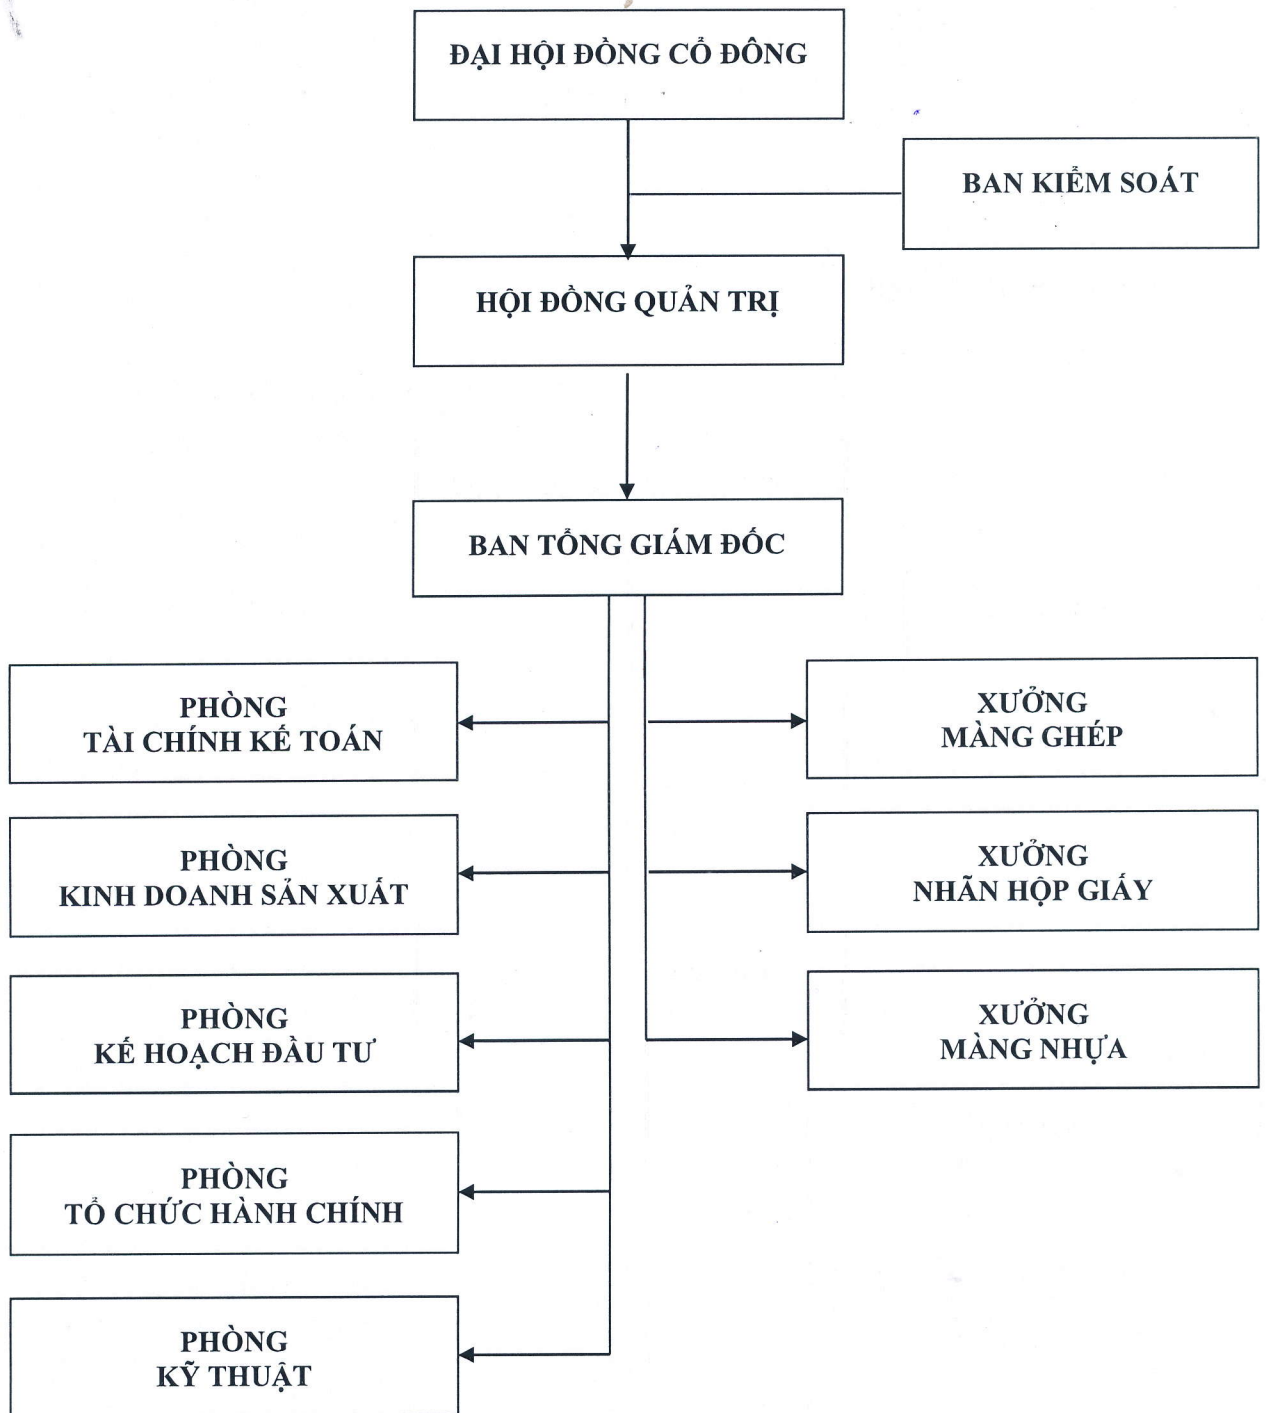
ĐẠI HỘI ĐỒNG CỔ ĐÔNG

BAN KIỂM SOÁT

HỘI ĐỒNG QUẢN TRỊ

BAN TỔNG GIÁM ĐỐC

PHÒNG
TÀI CHÍNH KẾ TOÁN

PHÒNG
KINH DOANH SẢN XUẤT

PHÒNG
KẾ HOẠCH ĐẦU TƯ

PHÒNG
TỔ CHỨC HÀNH CHÍNH

PHÒNG
KỸ THUẬT

XƯỞNG
MÀNG GHÉP

XƯỞNG
NHÃN HỘP GIẤY

XƯỞNG
MÀNG NHỰA